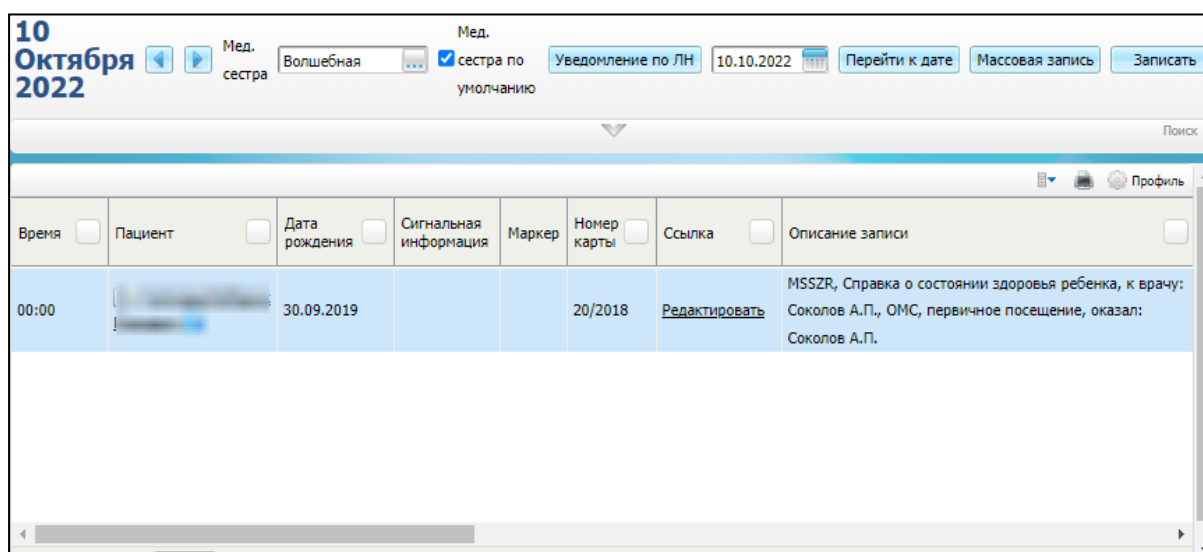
10 Октября 2022

Мед. сестра Волшебная ...

Мед. сестра по умолчанию

Уведомление по ЛН 10.10.2022 Перейти к дате Массовая запись Записать

Поиск

Профиль

| Время | Пациент | Дата рождения | Сигнальная информация | Маркер | Номер карты | Ссылка | Описание записи |
|---|---|---|---|---|---|---|---|
| 00:00 | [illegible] | 30.09.2019 | | | 20/2018 | Редактировать | MSSZR, Справка о состоянии здоровья ребенка, к врачу: Соколов А.П., ОМС, первичное посещение, оказал: Соколов А.П. |